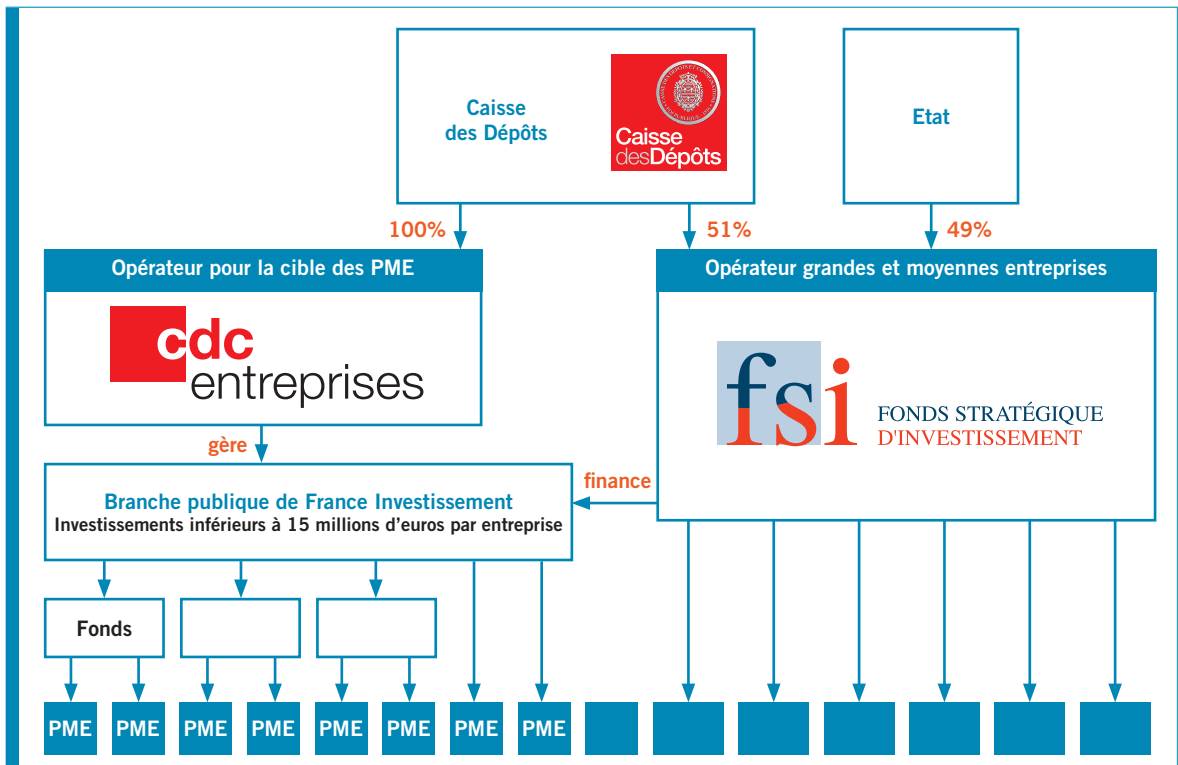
Caisse des Dépôts

Caisse des Dépôts

Etat

100%

51%

49%

Opérateur pour la cible des PME

cdc entreprises

Opérateur grandes et moyennes entreprises

fsi

FONDS STRATÉGIQUE D'INVESTISSEMENT

gère

finance

Branche publique de France Investissement
Investissements inférieurs à 15 millions d'euros par entreprise

Fonds

PME PME PME PME PME PME PME PME